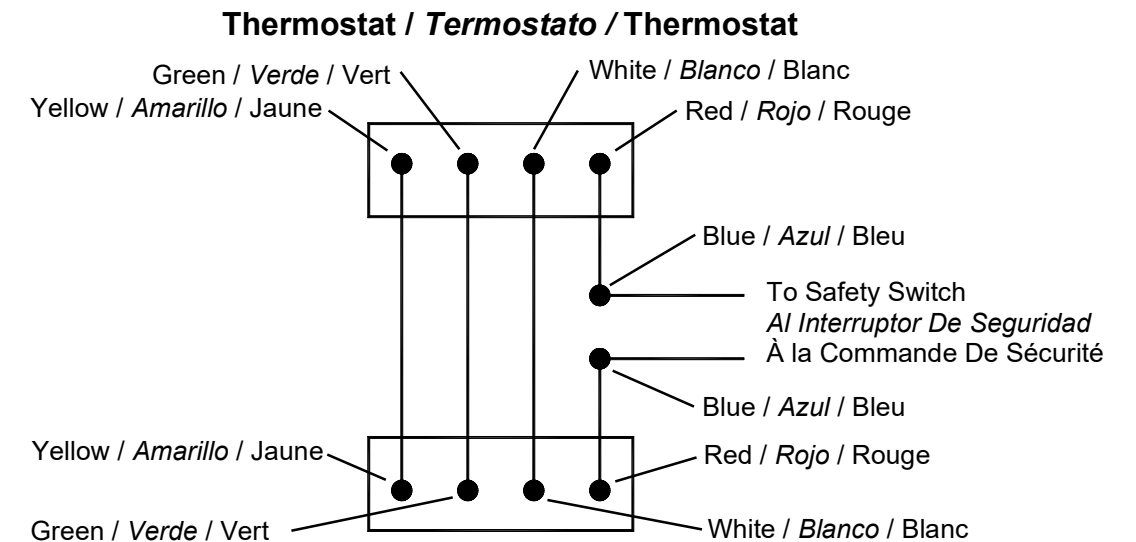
Thermostat / Termostato / Thermostat

Green / Verde / Vert

White / Blanco / Blanc

Yellow / Amarillo / Jaune

Red / Rojo / Rouge

Blue / Azul / Bleu

To Safety Switch
Al Interruptor De Seguridad
À la Commande De Sécurité

Blue / Azul / Bleu

Yellow / Amarillo / Jaune

Red / Rojo / Rouge

Green / Verde / Vert

White / Blanco / Blanc